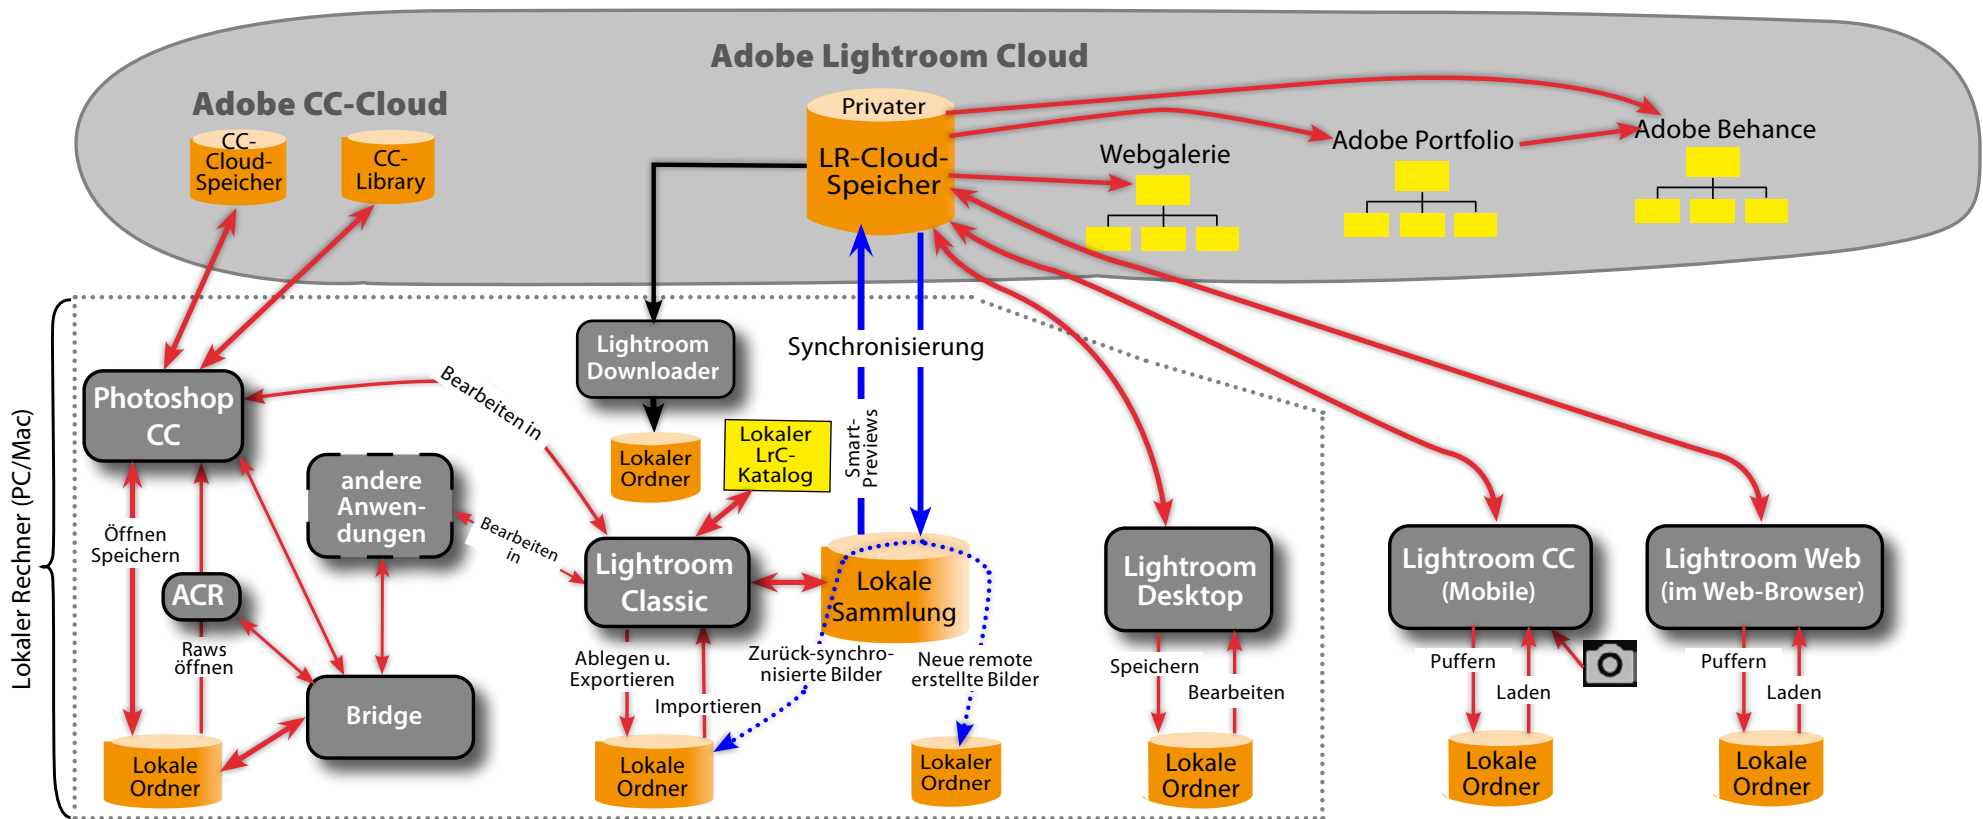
Adobe Lightroom Cloud

Adobe CC-Cloud

CC-Cloud-Speicher

CC-Library

Privater LR-Cloud-Speicher

Webgalerie

Adobe Portfolio

Adobe Behance

Lightroom Downloader

Synchronisierung

Lokaler Ordner

Lokaler LrC-Katalog

Smart-Previews

Photoshop CC

Bearbeiten in

andere Anwendungen

Bearbeiten in

Öffnen Speichern

ACR

Raws öffnen

Bridge

Lokale Ordner

Lightroom Classic

Lokale Sammlung

Ablegen u. Exportieren

Importieren

Zurück-synchronisierte Bilder

Neue remote erstellte Bilder

Lokale Ordner

Lokaler Ordner

Lightroom Desktop

Speichern

Bearbeiten

Lokale Ordner

Lightroom CC (Mobile)

Puffern

Laden

Lokale Ordner

Lightroom Web (im Web-Browser)

Puffern

Laden

Lokale Ordner

Lokaler Rechner (PC/Mac)